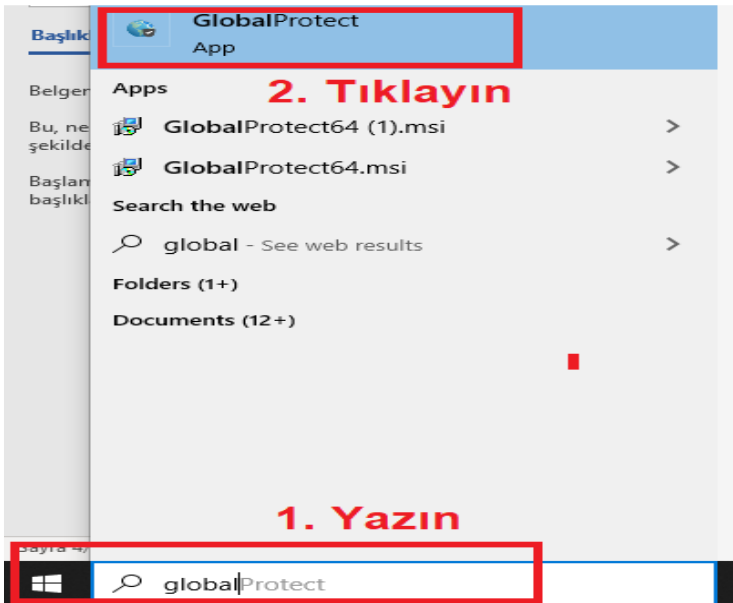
Başlık

Belge

Bu, ne şekilde

Başlam başlıkl

GlobalProtect
App

2. Tıklayın

Apps

GlobalProtect64 (1).msi >

GlobalProtect64.msi >

Search the web

global - See web results >

Folders (1+)

Documents (12+)

1. Yazın

Sayfa 4/

globalProtect